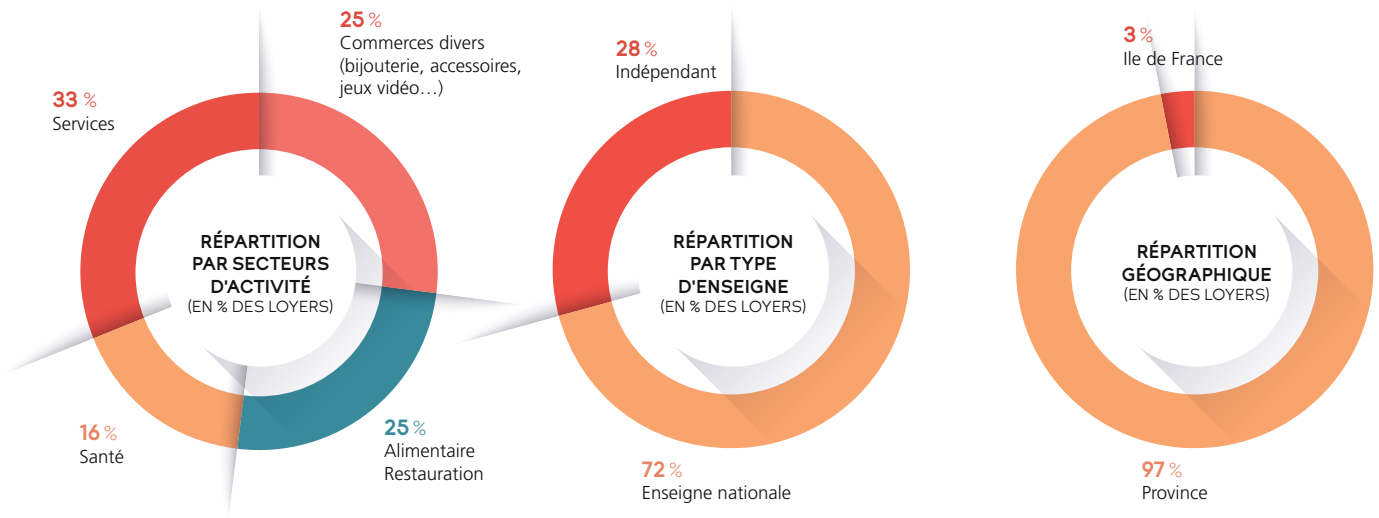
33 %
Services

25 %
Commerces divers (bijouterie, accessoires, jeux vidéo…)

RÉPARTITION PAR SECTEURS D'ACTIVITÉ
(EN % DES LOYERS)

16 %
Santé

25 %
Alimentaire
Restauration

28 %
Indépendant

RÉPARTITION PAR TYPE D'ENSEIGNE
(EN % DES LOYERS)

72 %
Enseigne nationale

3 %
Ile de France

RÉPARTITION GÉOGRAPHIQUE
(EN % DES LOYERS)

97 %
Province